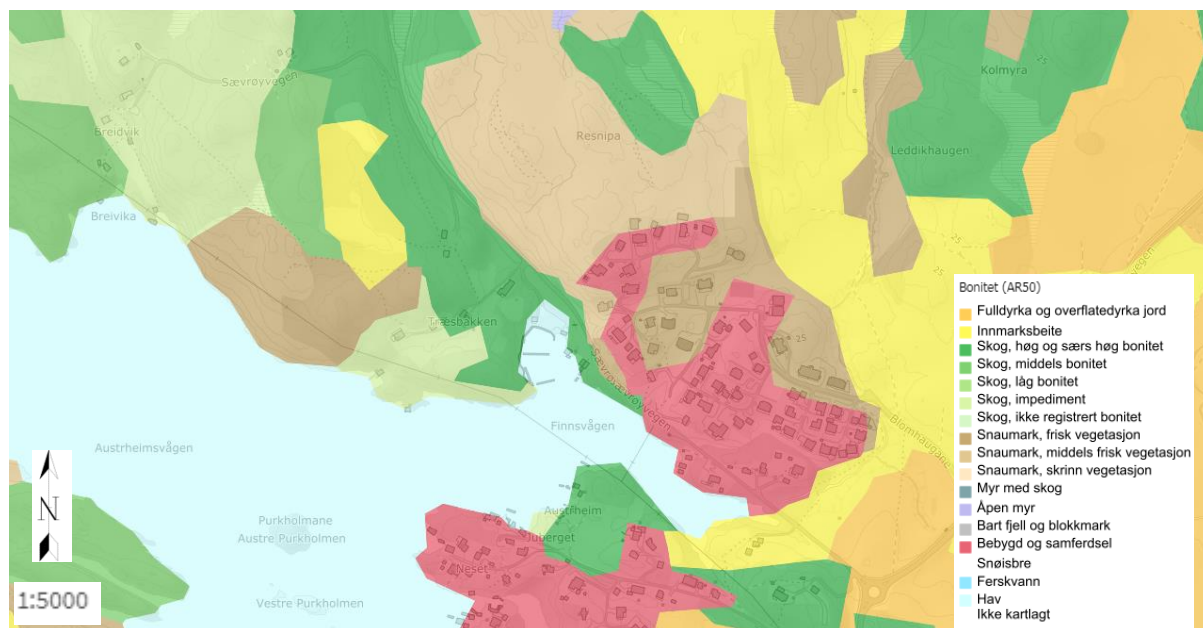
Sævrøyvegen
Breidvik
Breivika
Resnipa
Kolmyra
Leddikhaugen
Træsbakken
Sævrøyvegen
Finnsvågen
Austrheimsvågen
Austrheim
Juberget
Purkholmane
Austre Purkholmen
Neset
Vestre Purkholmen
Blomhaugane
25
25
25
N
1:5000

Bonitet (AR50)
Fulldyrka og overflatedyrka jord
Innmarksbeite
Skog, høg og særs høg bonitet
Skog, middels bonitet
Skog, låg bonitet
Skog, impediment
Skog, ikke registrert bonitet
Snaumark, frisk vegetasjon
Snaumark, middels frisk vegetasjon
Snaumark, skrinn vegetasjon
Myr med skog
Åpen myr
Bart fjell og blokkmark
Bebygd og samferdsel
Snøisbre
Ferskvann
Hav
Ikke kartlagt